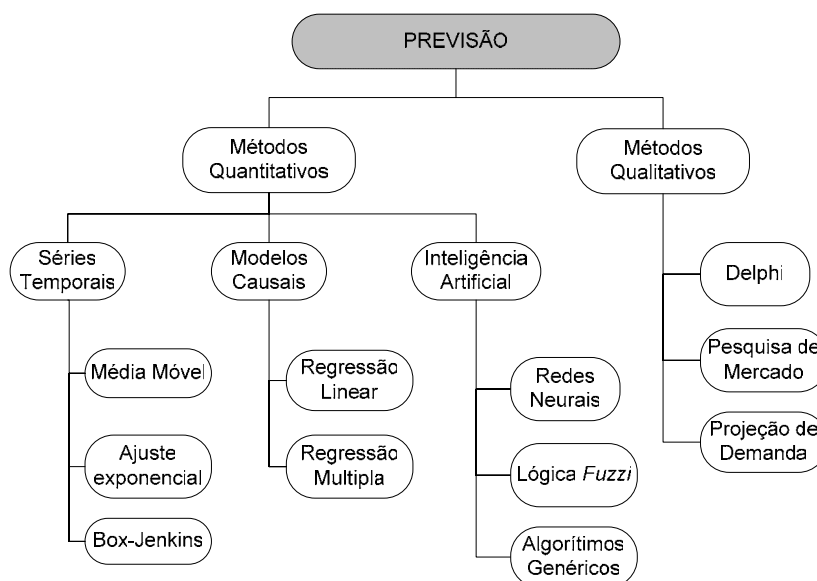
PREVISÃO

Métodos Quantitativos

Métodos Qualitativos

Séries Temporais

Modelos Causais

Inteligência Artificial

Média Móvel

Ajuste exponencial

Box-Jenkins

Regressão Linear

Regressão Multipla

Redes Neurais

Lógica *Fuzzi*

Algorítimos Genéricos

Delphi

Pesquisa de Mercado

Projeção de Demanda